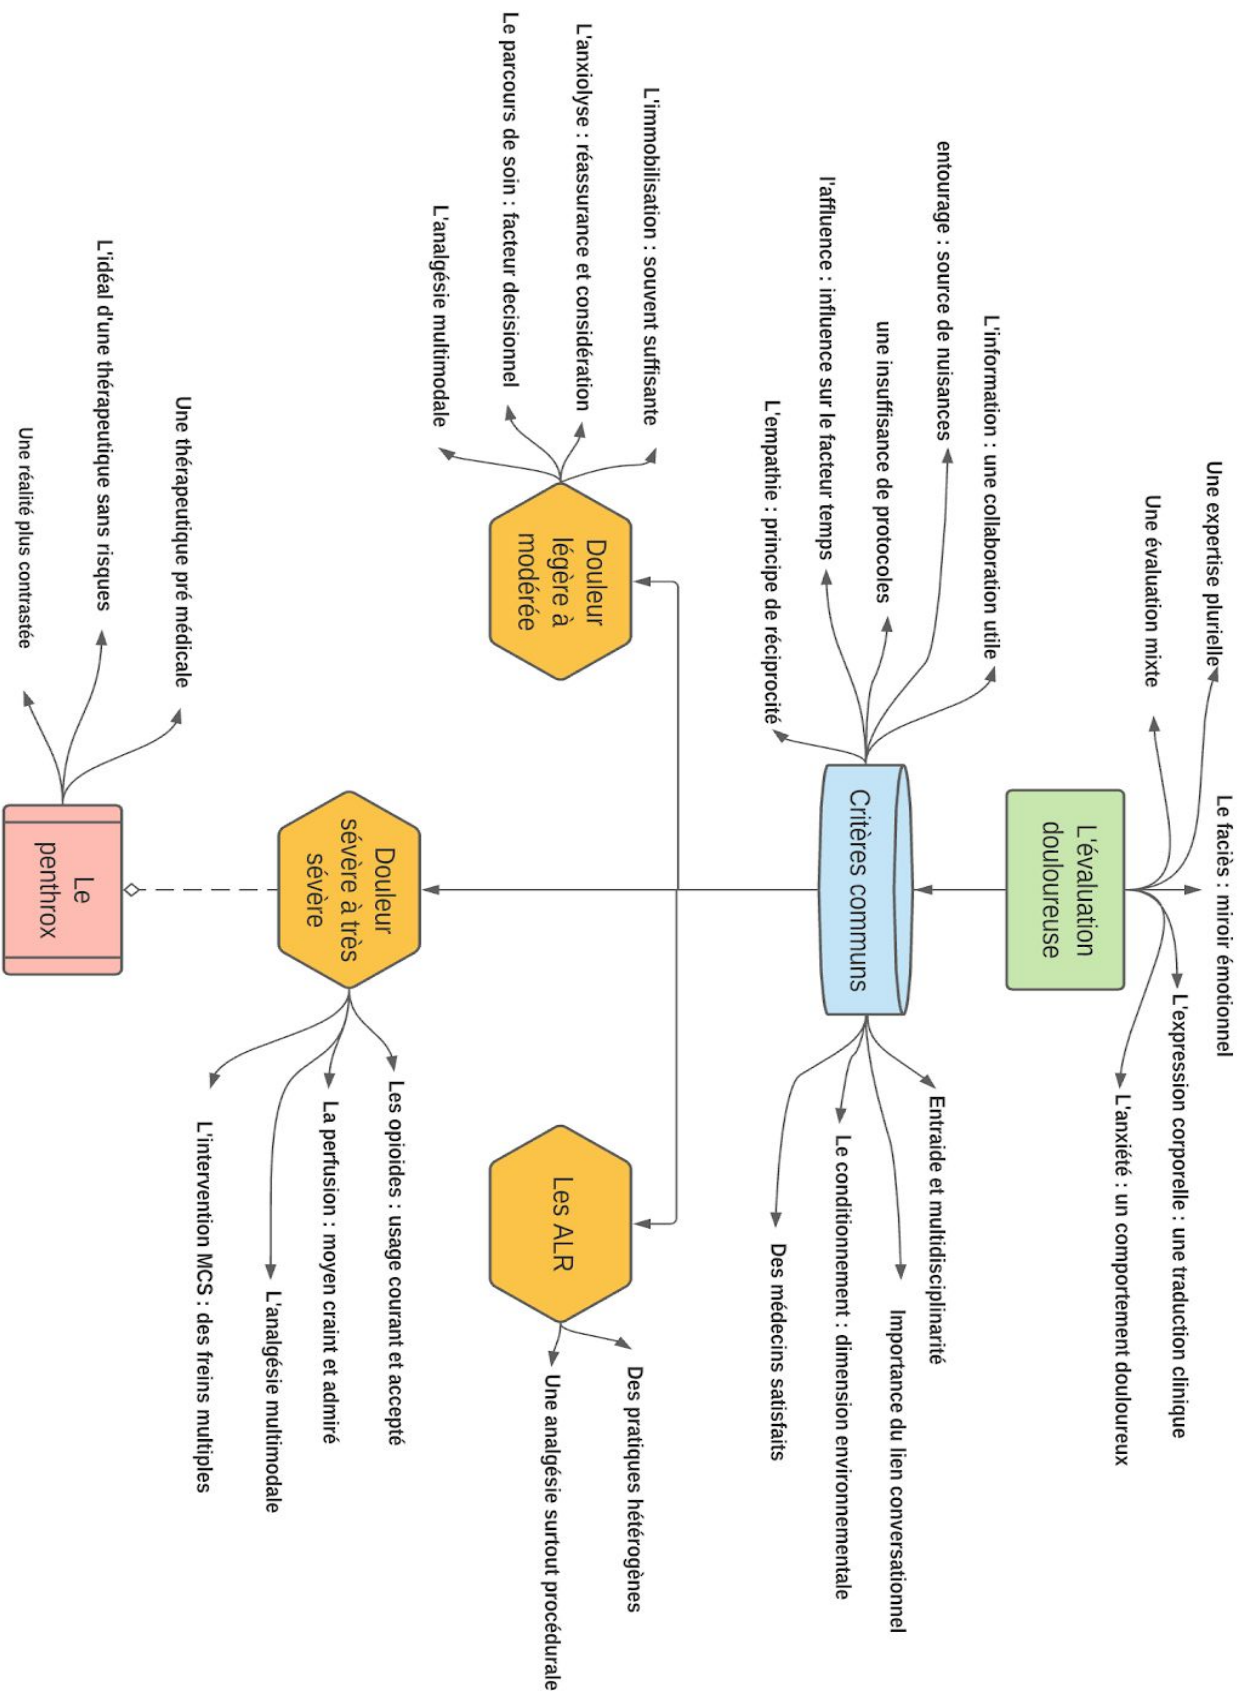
L'évaluation douloureuse

Une expertise plurielle
Une évaluation mixte
Le faciès : miroir émotionnel
L'expression corporelle : une traduction clinique
L'anxiété : un comportement douloureux

Critères communs

L'information : une collaboration utile
entourage : source de nuisances
une insuffisance de protocoles
l'affluence : influence sur le facteur temps
L'empathie : principe de réciprocité
Entraide et multidisciplinarité
Importance du lien conversationnel
Le conditionnement : dimension environnementale
Des médecins satisfaits

Douleur légère à modérée

L'immobilisation : souvent suffisante
L'anxiolyse : réassurance et considération
Le parcours de soin : facteur decisionnel
L'analgésie multimodale

Les ALR

Des pratiques hétérogènes
Une analgésie surtout procédurale

Douleur sévère à très sévère

Les opioides : usage courant et accepté
La perfusion : moyen craint et admiré
L'analgésie multimodale
L'intervention MCS : des freins multiples

Le penthrox

Une thérapeutique pré médicale
L'idéal d'une thérapeutique sans risques
Une réalité plus contrastée